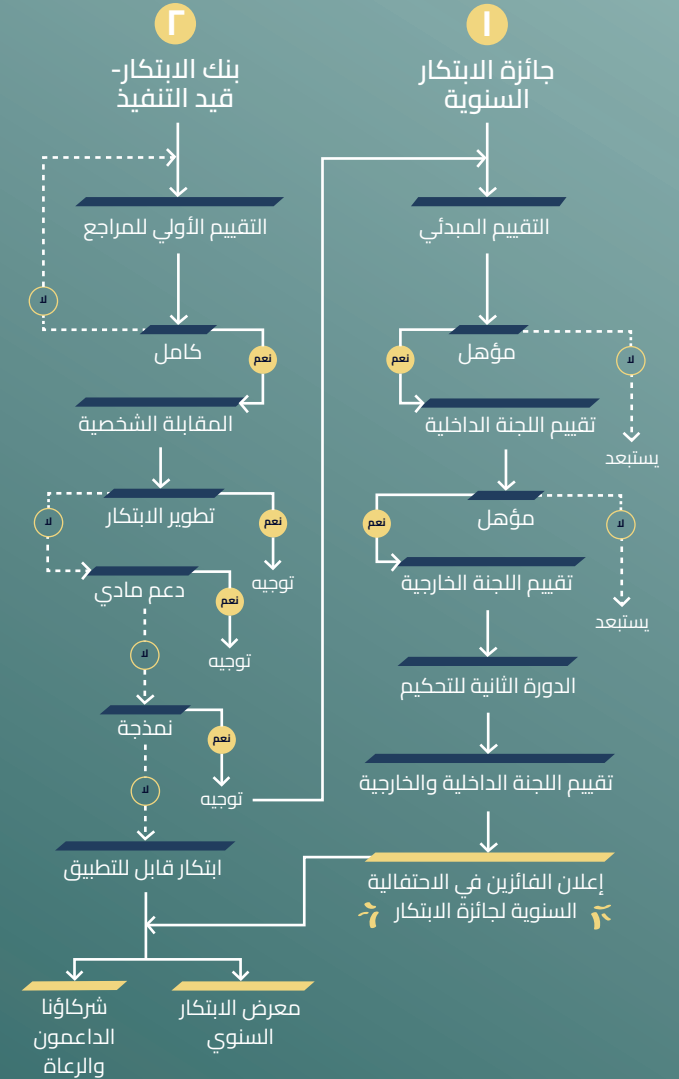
١
جائزة الابتكار السنوية

التقييم المبدئي
مؤهل
نعم
لا
يستبعد
تقييم اللجنة الداخلية
مؤهل
نعم
لا
يستبعد
تقييم اللجنة الخارجية
الدورة الثانية للتحكيم
تقييم اللجنة الداخلية والخارجية
إعلان الفائزين في الاحتفالية السنوية لجائزة الابتكار

٢
بنك الابتكار- قيد التنفيذ

التقييم الأولي للمراجع
لا
كامل
نعم
المقابلة الشخصية
تطوير الابتكار
لا
نعم
توجيه
دعم مادي
نعم
توجيه
لا
نمذجة
نعم
توجيه
لا
ابتكار قابل للتطبيق

معرض الابتكار السنوي
شركاؤنا الداعمون والرعاة